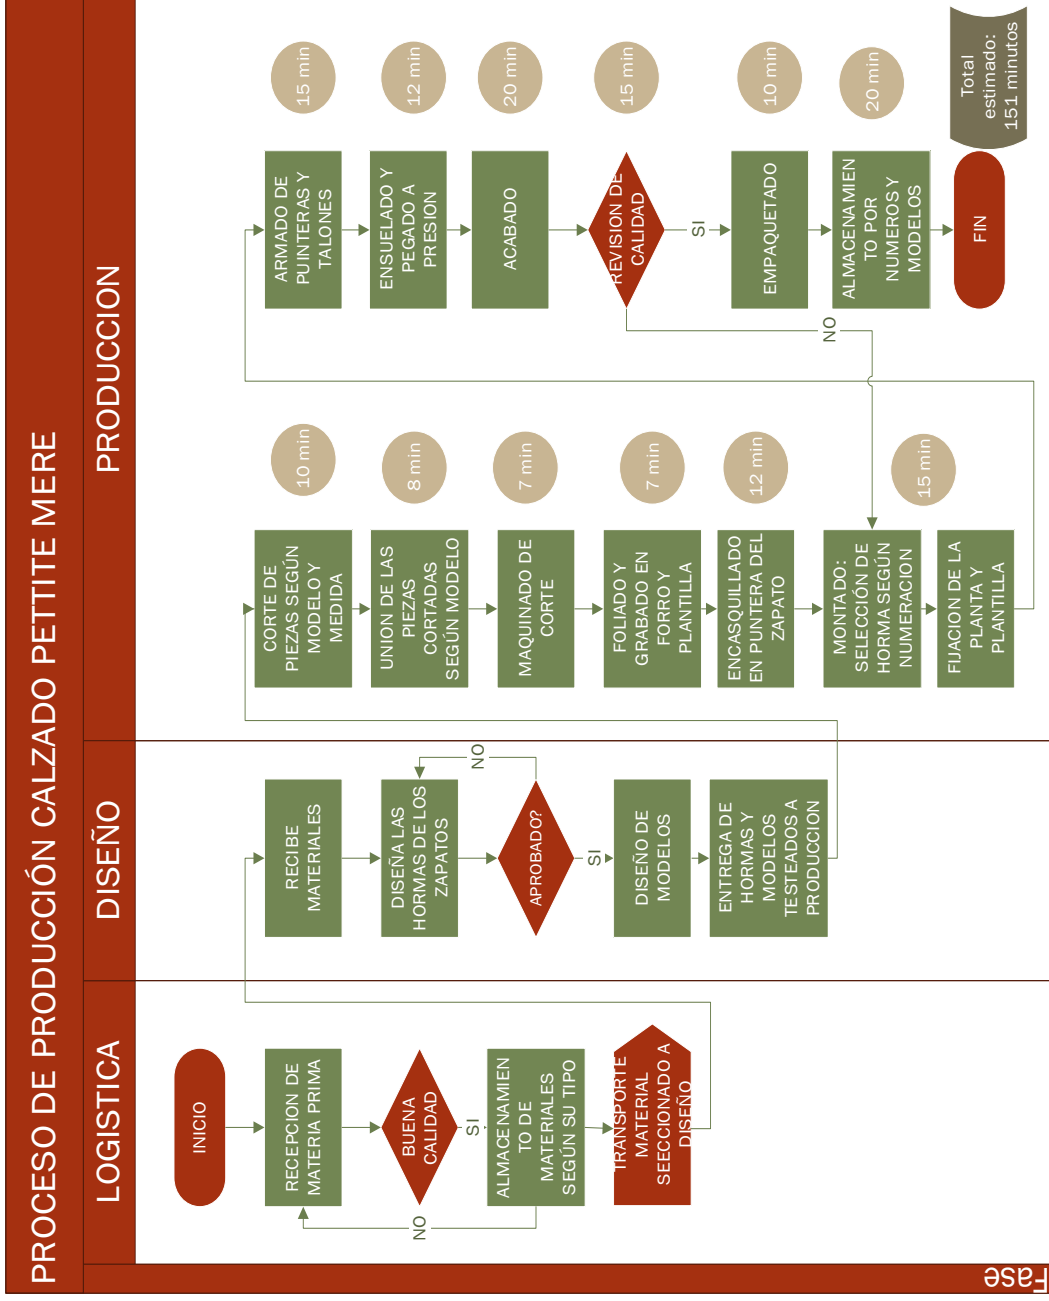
PROCESO DE PRODUCCIÓN CALZADO PETTITE MERE

Fase

LOGISTICA

INICIO

RECEPCION DE MATERIA PRIMA

BUENA CALIDAD

NO

SI

ALMACENAMIENTO DE MATERIALES SEGÚN SU TIPO

TRANSPORTE MATERIAL SECCIONADO A DISEÑO

DISEÑO

RECIBE MATERIALES

DISEÑA LAS HORMAS DE LOS ZAPATOS

APROBADO?

NO

SI

DISEÑO DE MODELOS

ENTREGA DE HORMAS Y MODELOS TESTEADOS A PRODUCCION

PRODUCCION

CORTE DE PIEZAS SEGÚN MODELO Y MEDIDA

10 min

UNION DE LAS PIEZAS CORTADAS SEGÚN MODELO

8 min

MAQUINADO DE CORTE

7 min

FOLIADO Y GRABADO EN FORRO Y PLANTILLA

7 min

ENCASQUILLADO EN PUNTERA DEL ZAPATO

12 min

MONTADO: SELECCIÓN DE HORMA SEGÚN NUMERACION

15 min

FIJACION DE LA PLANTA Y PLANTILLA

ARMADO DE PUINTERAS Y TALONES

15 min

ENSUELADO Y PEGADO A PRESION

12 min

ACABADO

20 min

REVISION DE CALIDAD

15 min

SI

NO

EMPAQUETADO

10 min

ALMACENAMIENTO POR NUMEROS Y MODELOS

20 min

FIN

Total estimado: 151 minutos